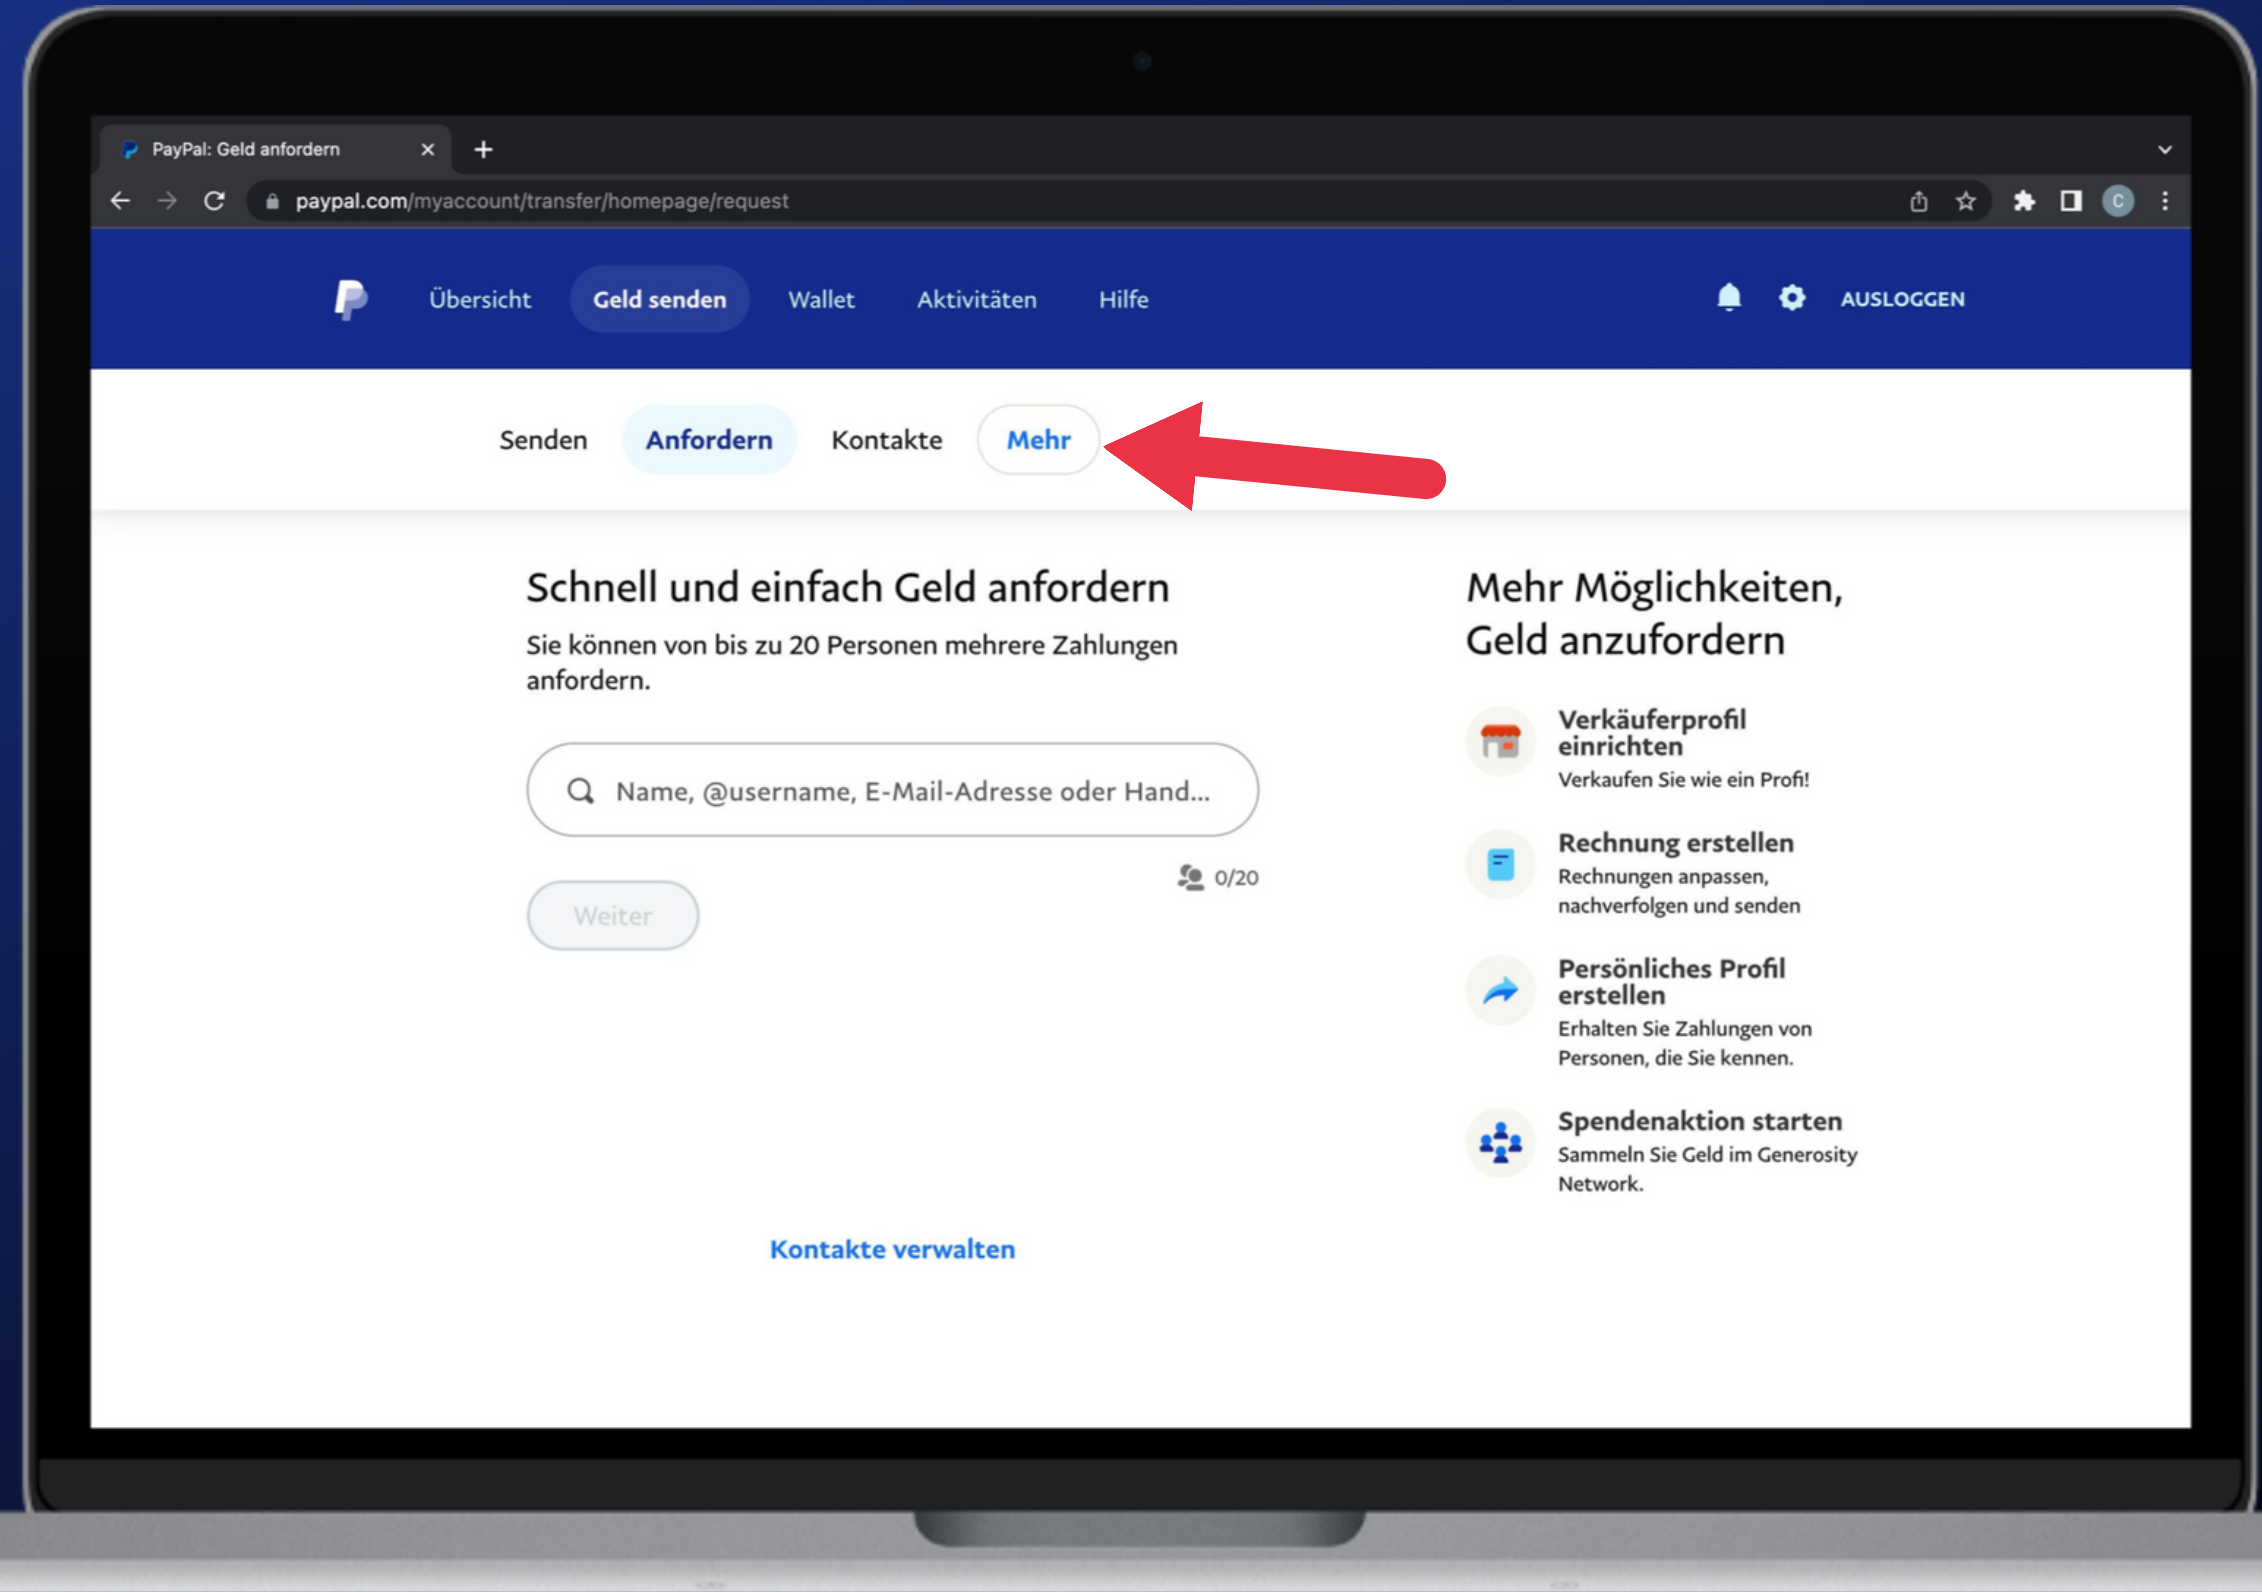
PayPal: Geld anfordern

paypal.com/myaccount/transfer/homepage/request

C

Übersicht Geld senden Wallet Aktivitäten Hilfe

AUSLOGGEN

Senden Anfordern Kontakte Mehr

Schnell und einfach Geld anfordern

Sie können von bis zu 20 Personen mehrere Zahlungen anfordern.

Name, @username, E-Mail-Adresse oder Hand...

0/20

Weiter

Kontakte verwalten

Mehr Möglichkeiten, Geld anzufordern

Verkäuferprofil einrichten
Verkaufen Sie wie ein Profi!

Rechnung erstellen
Rechnungen anpassen, nachverfolgen und senden

Persönliches Profil erstellen
Erhalten Sie Zahlungen von Personen, die Sie kennen.

Spendenaktion starten
Sammeln Sie Geld im Generosity Network.